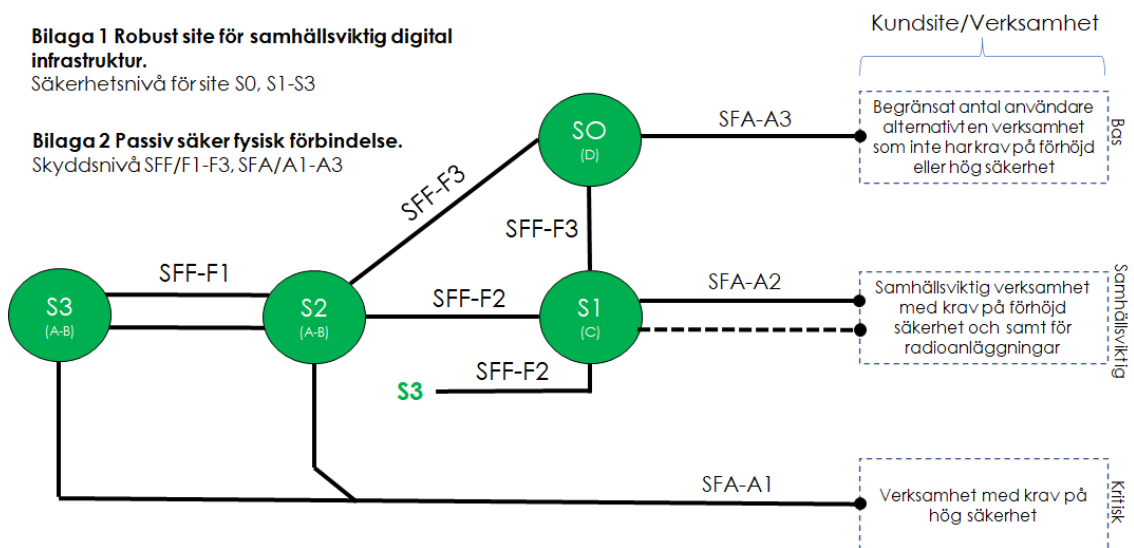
Bilaga 1 Robust site för samhällsviktig digital infrastruktur.
Säkerhetsnivå för site S0, S1-S3

Bilaga 2 Passiv säker fysisk förbindelse.
Skyddsnivå SFF/F1-F3, SFA/A1-A3

Kundsite/Verksamhet

SO
(D)

SFA-A3

Begränsat antal användare alternativt en verksamhet som inte har krav på förhöjd eller hög säkerhet

Bas

SFF-F3

SFF-F3

SFF-F1

S3
(A-B)

S2
(A-B)

SFF-F2

S1
(C)

SFA-A2

Samhällsviktig verksamhet med krav på förhöjd säkerhet och samt för radioanläggningar

Samhällsviktig

S3

SFF-F2

SFA-A1

Verksamhet med krav på hög säkerhet

Kritisk